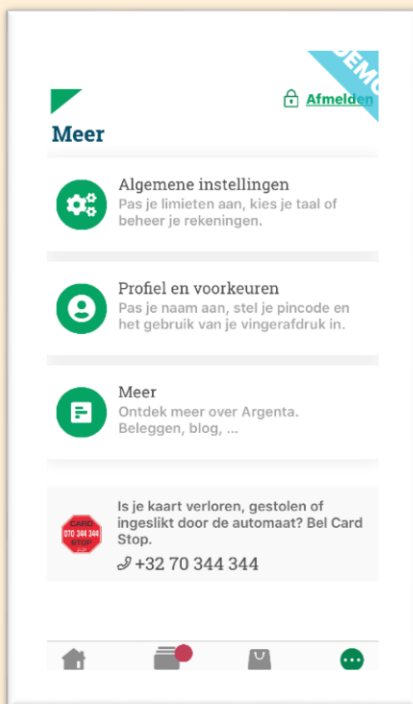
DEMO

Afmelden

Meer

Algemene instellingen
Pas je limieten aan, kies je taal of beheer je rekeningen.

Profiel en voorkeuren
Pas je naam aan, stel je pincode en het gebruik van je vingerafdruk in.

Meer
Ontdek meer over Argenta. Beleggen, blog, ...

CARD 070 344 344 STOP

Is je kaart verloren, gestolen of ingeslikt door de automaat? Bel Card Stop.
+32 70 344 344